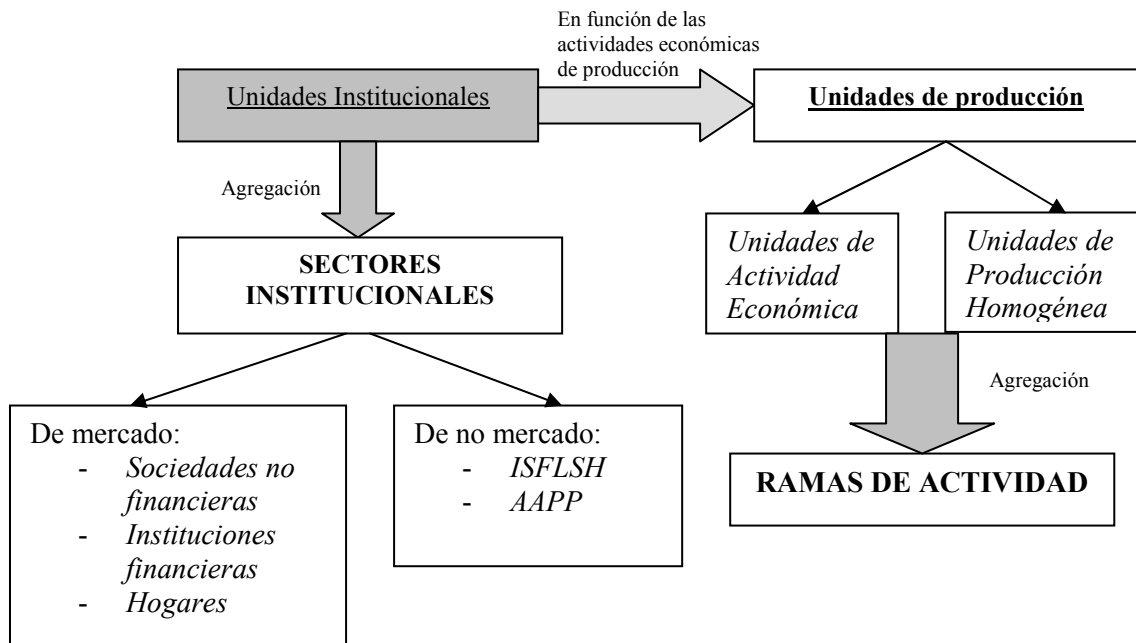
En función de las actividades económicas de producción

Unidades Institucionales

Unidades de producción

Agregación

SECTORES INSTITUCIONALES

Unidades de Actividad Económica

Unidades de Producción Homogénea

Agregación

De mercado:
- Sociedades no financieras
- Instituciones financieras
- Hogares

De no mercado:
- ISFLSH
- AAPP

RAMAS DE ACTIVIDAD